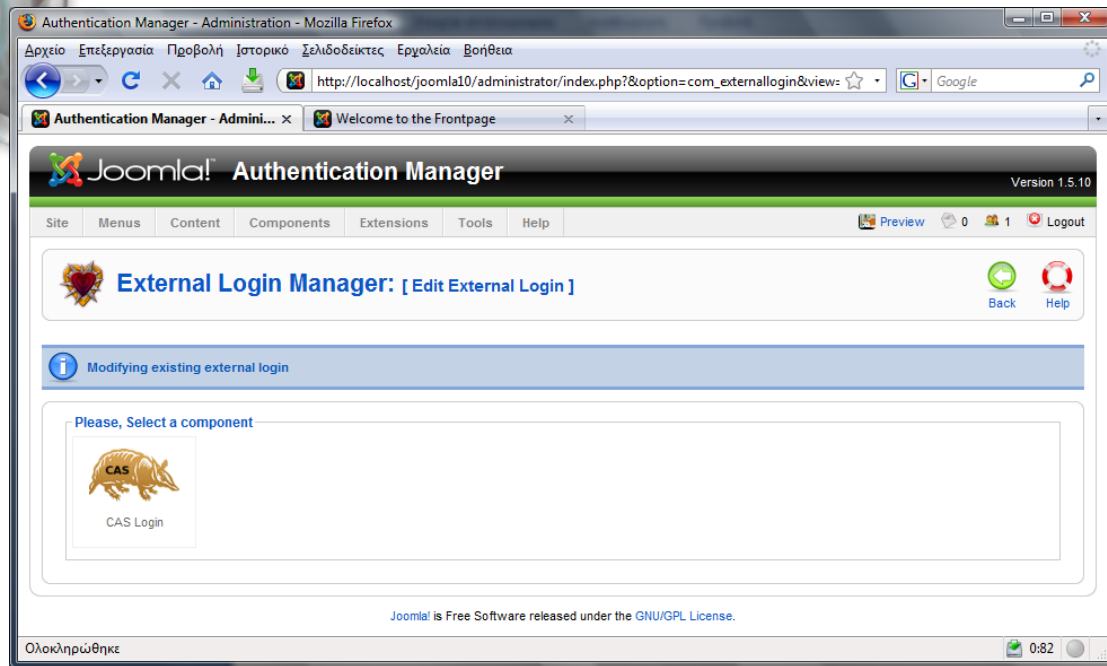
Authentication Manager - Administration - Mozilla Firefox

Αρχείο Επεξεργασία Προβολή Ιστορικό Σελιδοδείκτες Εργαλεία Βοήθεια

http://localhost/joomla10/administrator/index.php?&option=com_externallogin&view=

Google

Authentication Manager - Admini...

Welcome to the Frontpage

Joomla! Authentication Manager

Version 1.5.10

Site Menus Content Components Extensions Tools Help

Preview 0 1 Logout

External Login Manager: [ Edit External Login ]

Back Help

Modifying existing external login

Please, Select a component

CAS

CAS Login

Joomla! is Free Software released under the GNU/GPL License.

Ολοκληρώθηκε

0:82